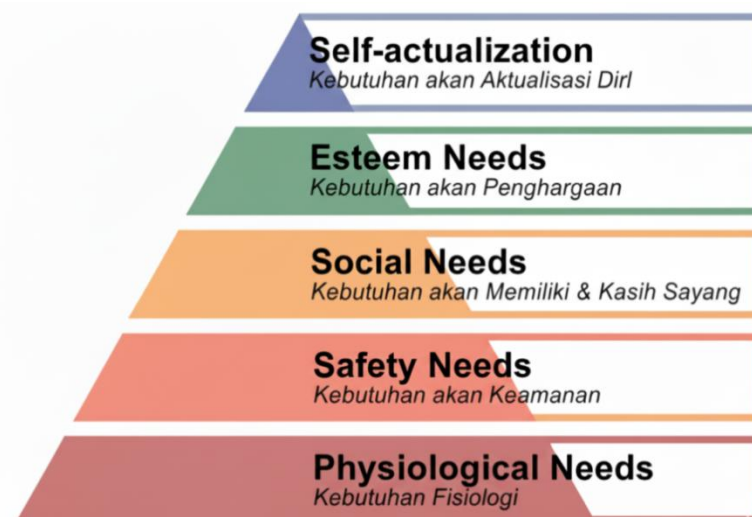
Self-actualization
Kebutuhan akan Aktualisasi Diri

Esteem Needs
Kebutuhan akan Penghargaan

Social Needs
Kebutuhan akan Memiliki & Kasih Sayang

Safety Needs
Kebutuhan akan Keamanan

Physiological Needs
Kebutuhan Fisiologi